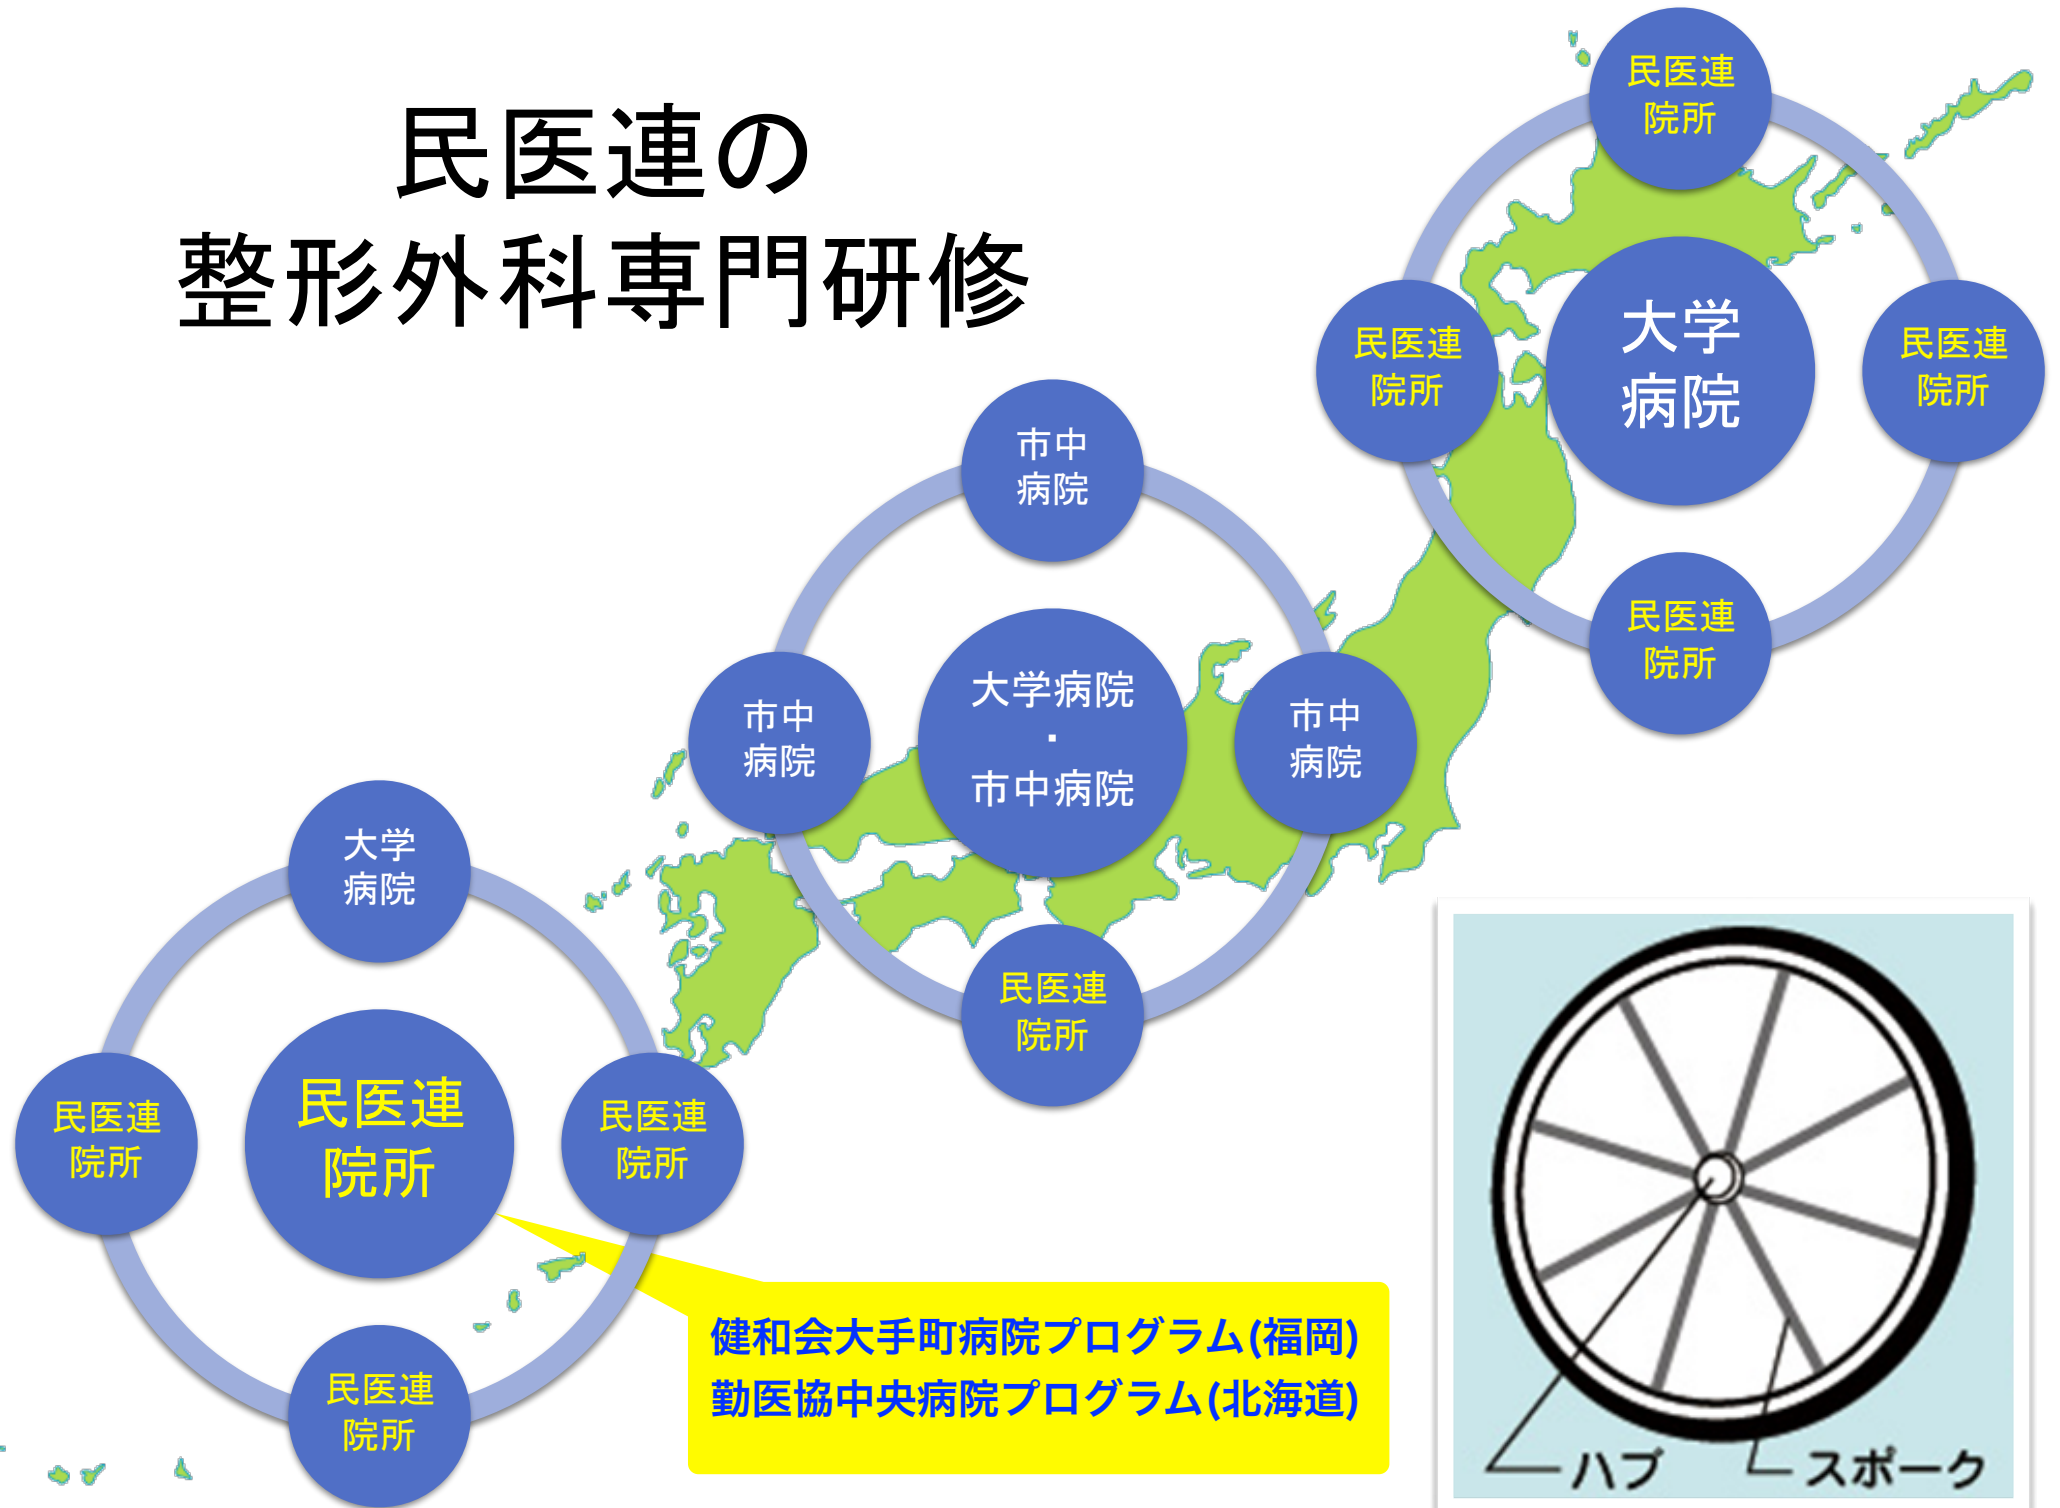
民医連の
整形外科専門研修

民医連院所

民医連院所

大学病院

民医連院所

民医連院所

市中病院

市中病院

大学病院・市中病院

市中病院

民医連院所

大学病院

民医連院所

民医連院所

民医連院所

民医連院所

健和会大手町病院プログラム(福岡)
勤医協中央病院プログラム(北海道)

ハブ
スポーク